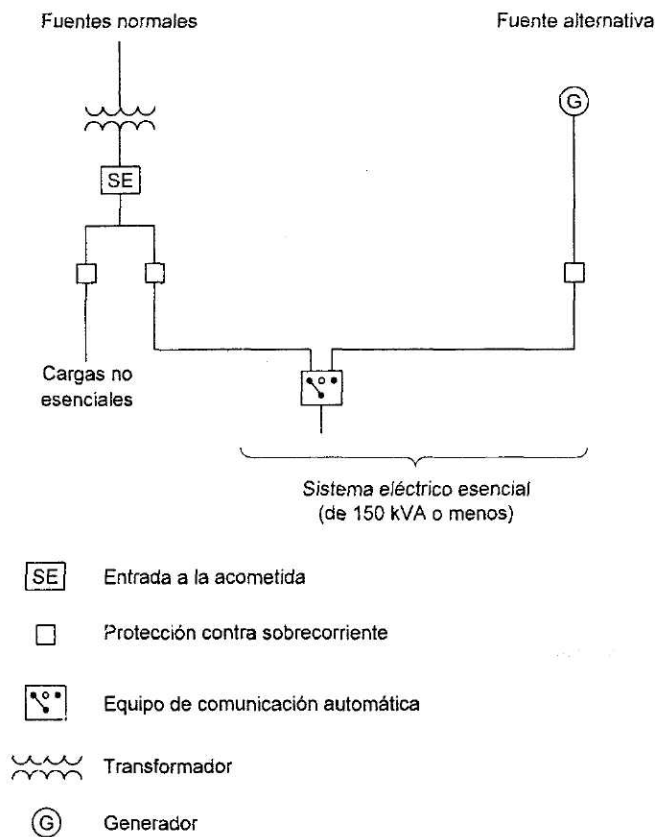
Fuentes normales

Fuente alternativa

G

SE

Cargas no esenciales

Sistema eléctrico esencial (de 150 kVA o menos)

SE Entrada a la acometida

Protección contra sobrecorriente

Equipo de comunicación automática

Transformador

G Generador